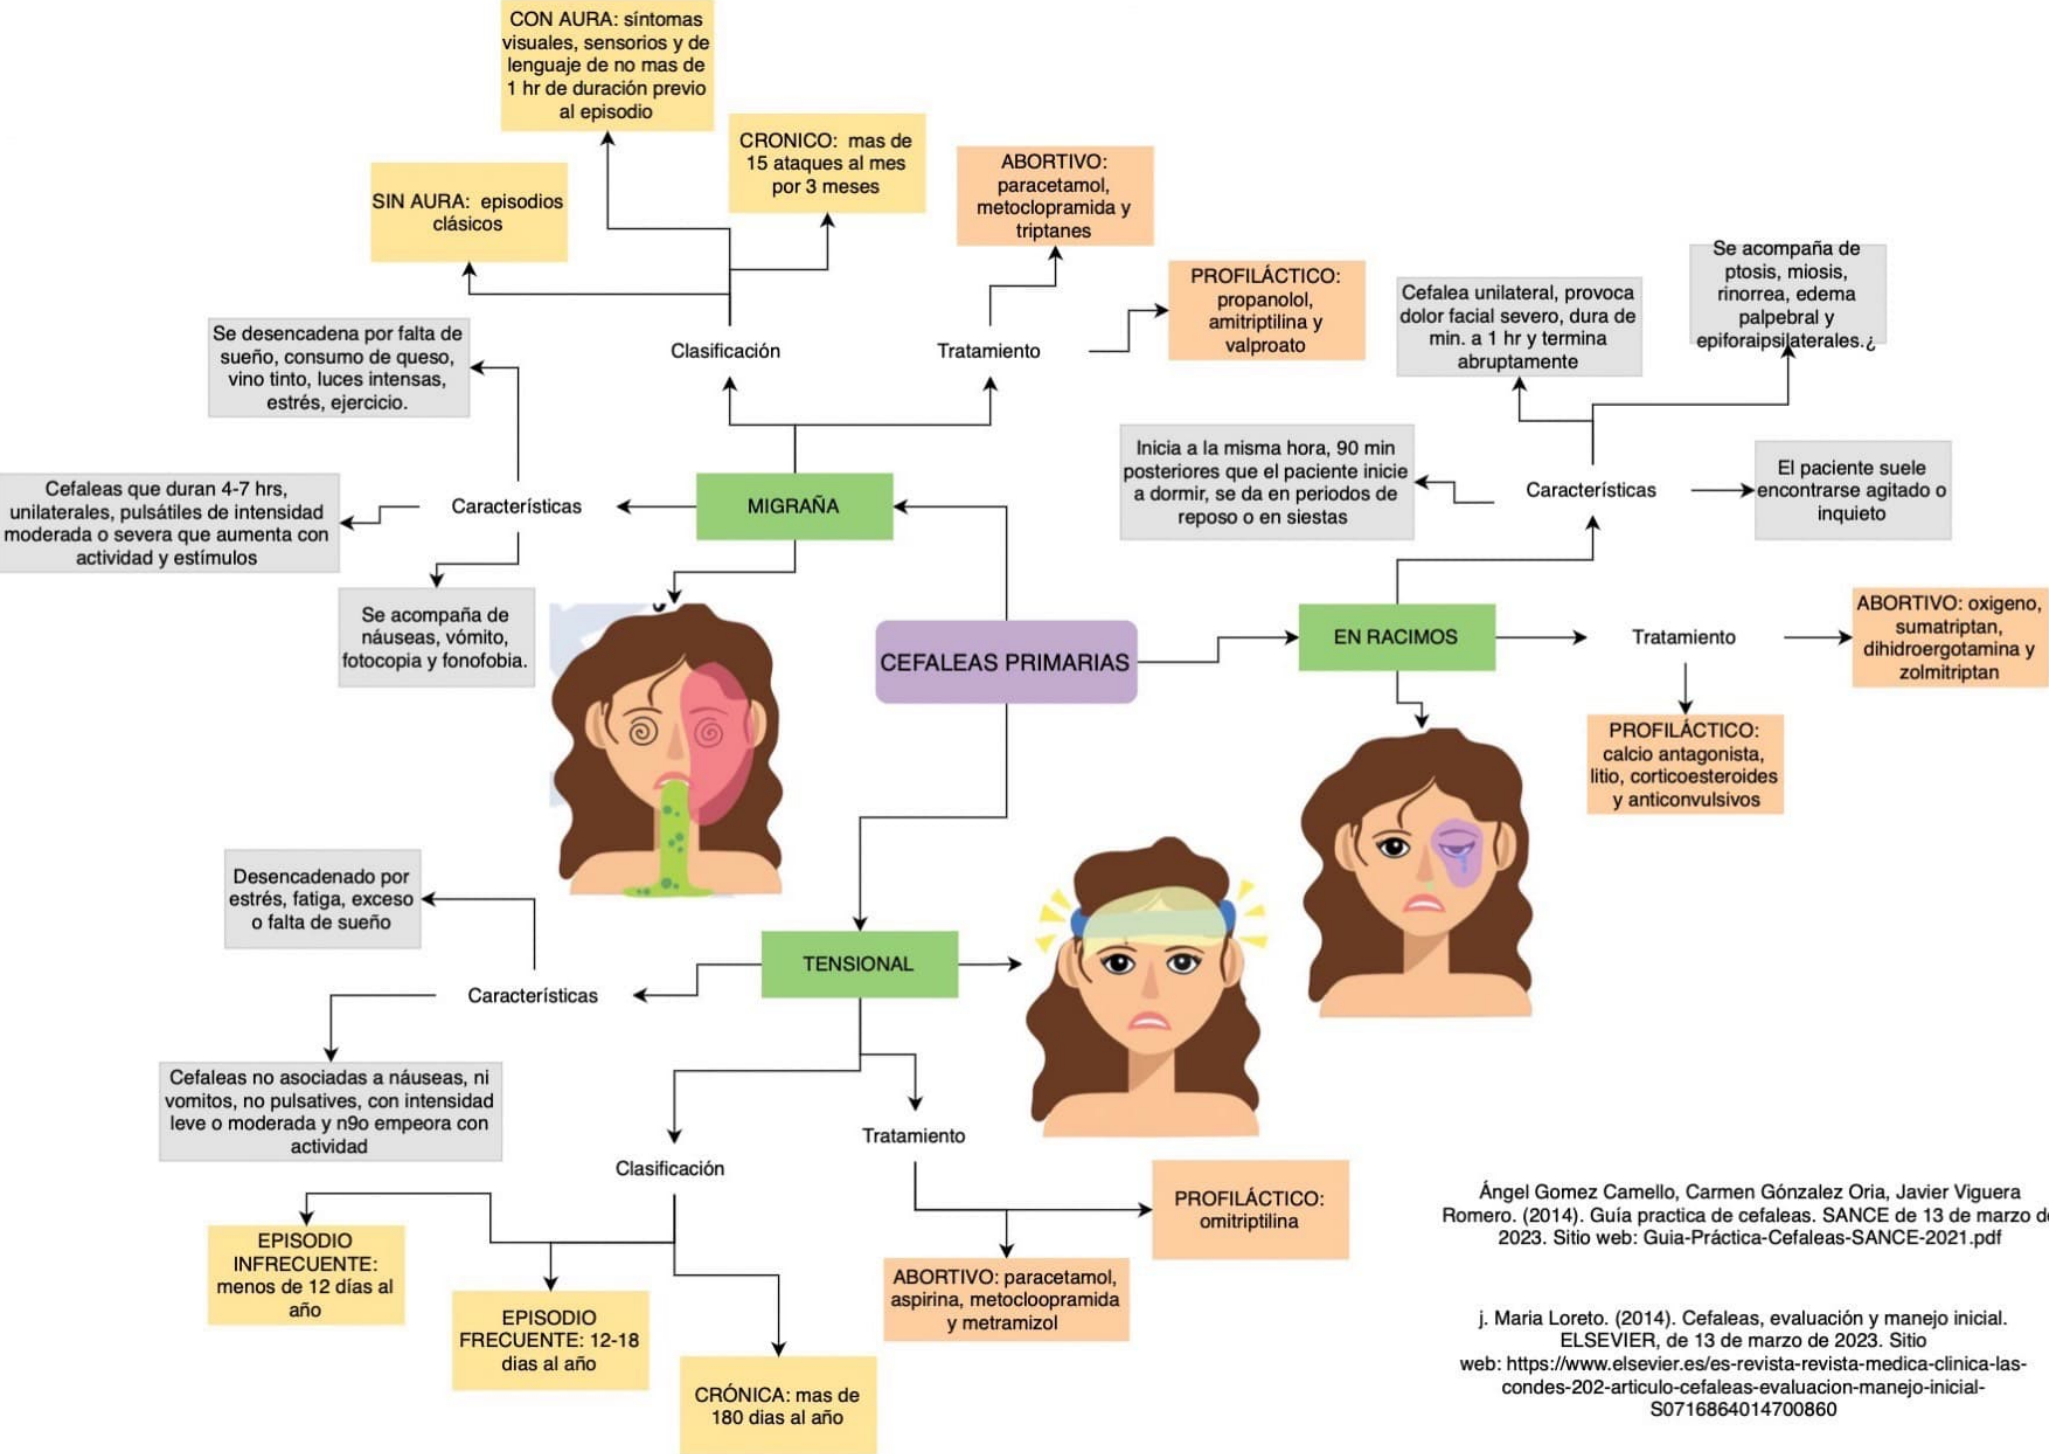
CON AURA: síntomas visuales, sensorios y de lenguaje de no mas de 1 hr de duración previo al episodio

CRONICO: mas de 15 ataques al mes por 3 meses

SIN AURA: episodios clásicos

ABORTIVO: paracetamol, metoclopramida y triptanes

PROFILÁCTICO: propanolol, amitriptilina y valproato

Se desencadena por falta de sueño, consumo de queso, vino tinto, luces intensas, estrés, ejercicio.

Clasificación

Tratamiento

Cefalea unilateral, provoca dolor facial severo, dura de min. a 1 hr y termina abruptamente

Se acompaña de ptosis, miosis, rinorrea, edema palpebral y epiforaipsilaterales.¿

Inicia a la misma hora, 90 min posteriores que el paciente inicie a dormir, se da en periodos de reposo o en siestas

Características

El paciente suele encontrarse agitado o inquieto

Cefaleas que duran 4-7 hrs, unilaterales, pulsátiles de intensidad moderada o severa que aumenta con actividad y estímulos

Características

MIGRAÑA

Se acompaña de náuseas, vómito, fotocopia y fonofobia.

CEFALEAS PRIMARIAS

EN RACIMOS

Tratamiento

ABORTIVO: oxigeno, sumatriptan, dihidroergotamina y zolmitriptan

PROFILÁCTICO: calcio antagonista, litio, corticoesteroides y anticonvulsivos

Desencadenado por estrés, fatiga, exceso o falta de sueño

TENSIONAL

Características

Cefaleas no asociadas a náuseas, ni vomitos, no pulsatives, con intensidad leve o moderada y n9o empeora con actividad

Tratamiento

Clasificación

PROFILÁCTICO: omitriptilina

EPISODIO INFRECUENTE: menos de 12 días al año

EPISODIO FRECUENTE: 12-18 dias al año

ABORTIVO: paracetamol, aspirina, metocloopramida y metramizol

CRÓNICA: mas de 180 dias al año

Ángel Gomez Camello, Carmen Gónzalez Oria, Javier Viguera Romero. (2014). Guía practica de cefaleas. SANCE de 13 de marzo de 2023. Sitio web: Guia-Práctica-Cefaleas-SANCE-2021.pdf

j. Maria Loreto. (2014). Cefaleas, evaluación y manejo inicial. ELSEVIER, de 13 de marzo de 2023. Sitio web: https://www.elsevier.es/es-revista-revista-medica-clinica-las-condes-202-articulo-cefaleas-evaluacion-manejo-inicial-S0716864014700860